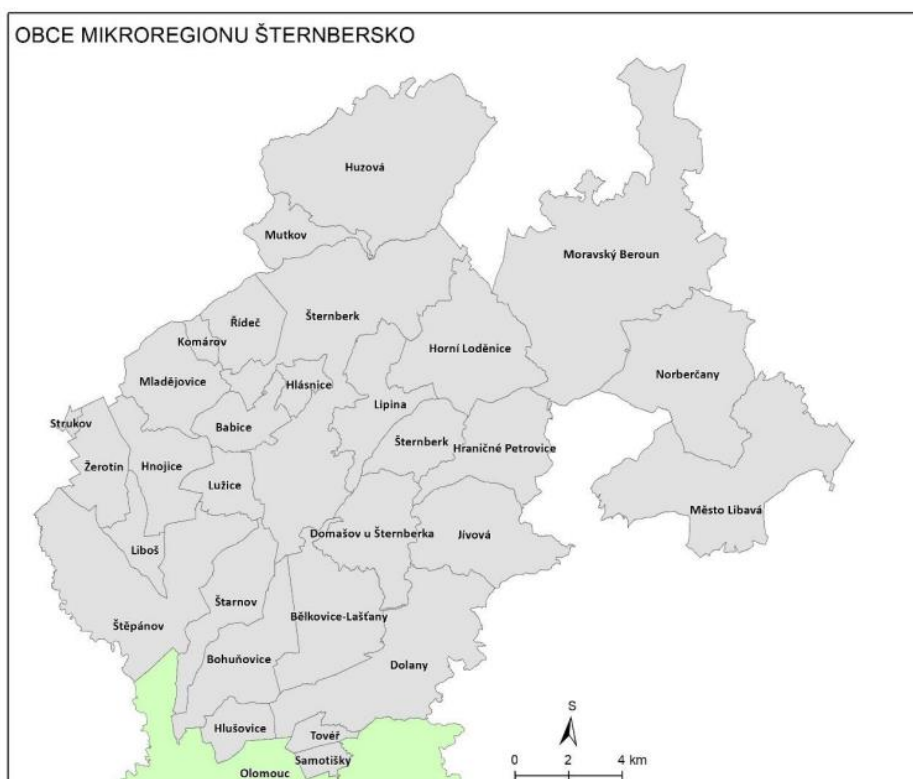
OBCE MIKROREGIONU ŠTERNBERSKO

Huzová

Mutkov

Moravský Beroun

Řídeč

Šternberk

Komárov

Horní Loděnice

Mladějovice

Hlásnice

Norberčany

Lipina

Strukov

Babice

Šternberk

Hraničné Petrovice

Žerotín

Hnojice

Lužice

Město Libavá

Domašov u Šternberka

Jívová

Liboš

Štarnov

Štěpánov

Bělkovice-Lašťany

Bohuňovice

Dolany

S

Hlušovice

Tovéř

0 2 4 km

Samotišky

Olomouc